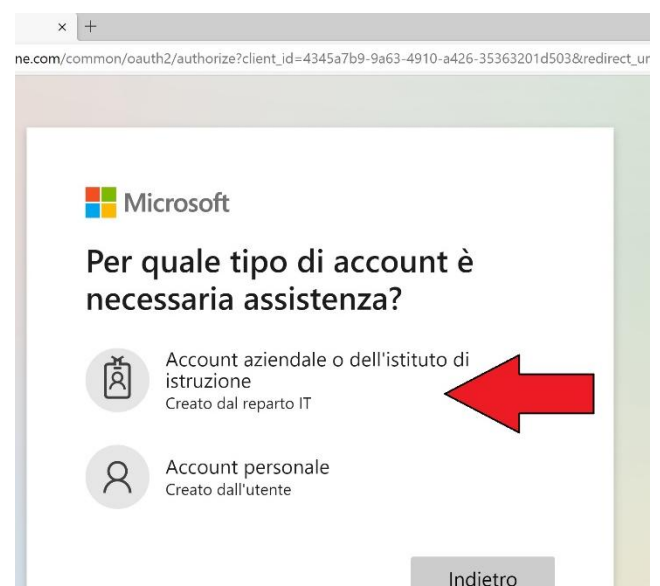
×  +

ne.com/common/oauth2/authorize?client_id=4345a7b9-9a63-4910-a426-35363201d503&redirect_ur

Microsoft

Per quale tipo di account è necessaria assistenza?

Account aziendale o dell'istituto di istruzione
Creato dal reparto IT

Account personale
Creato dall'utente

Indietro